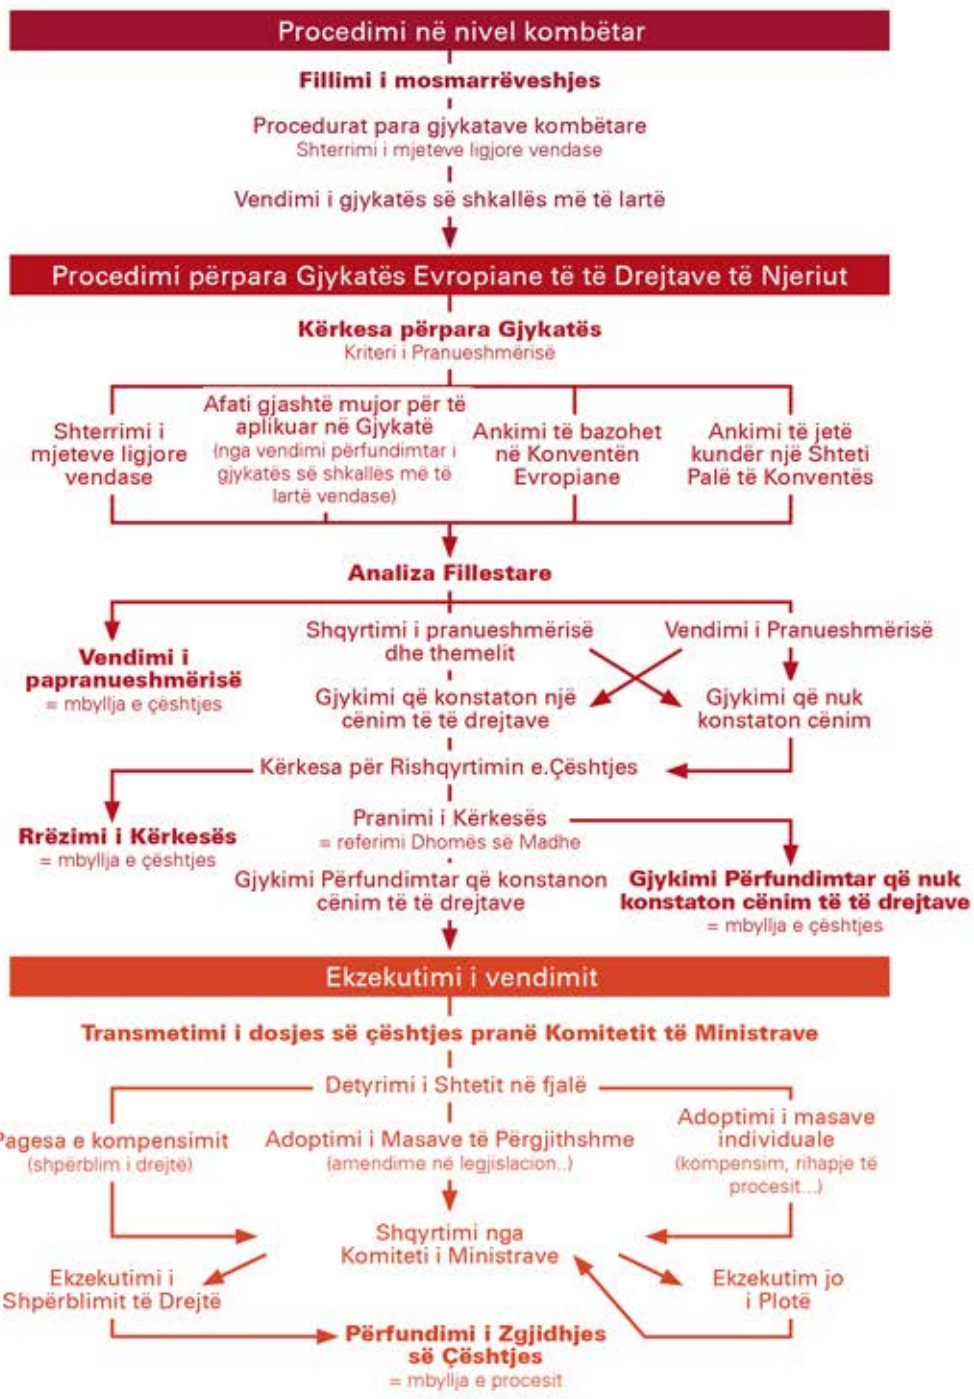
Procedimi në nivel kombëtar

Fillimi i mosmarrëveshjes

Procedurat para gjykatave kombëtare
Shterrimi i mjeteve ligjore vendase

Vendimi i gjykatës së shkallës më të lartë

Procedimi përpara Gjykatës Evropiane të të Drejtave të Njeriut

Kërkesa përpara Gjykatës
Kriteri i Pranueshmërisë

Shterrimi i mjeteve ligjore vendase

Afati gjashtë mujor për të aplikuar në Gjykatë
(nga vendimi përfundimtar i gjykatës së shkallës më të lartë vendase)

Ankimi të bazohet në Konventën Evropiane

Ankimi të jetë kundër një Shteti Palë të Konventës

Analiza Fillestare

Vendimi i papranueshmërisë
= mbyllja e çështjes

Shqyrtimi i pranueshmërisë dhe themelit

Vendimi i Pranueshmërisë

Gjykimi që konstaton një cënim të të drejtave

Gjykimi që nuk konstaton cënim

Kërkesa për Rishqyrtimin e.Çështjes

Rrëzimi i Kërkesës
= mbyllja e çështjes

Pranimi i Kërkesës
= referimi Dhomës së Madhe

Gjykimi Përfundimtar që konstanon cënim të të drejtave

Gjykimi Përfundimtar që nuk konstaton cënim të të drejtave
= mbyllja e çështjes

Ekzekutimi i vendimit

Transmetimi i dosjes së çështjes pranë Komitetit të Ministrave

Detyrimi i Shtetit në fjalë

Pagesa e kompensimit
(shpërblim i drejtë)

Adoptimi i Masave të Përgjithshme
(amendime në legjislacion..)

Adoptimi i masave individuale
(kompensim, rihapje të procesit...)

Shqyrtimi nga Komiteti i Ministrave

Ekzekutimi i Shpërblimit të Drejtë

Ekzekutim jo i Plotë

Përfundimi i Zgjidhjes së Çështjes
= mbyllja e procesit